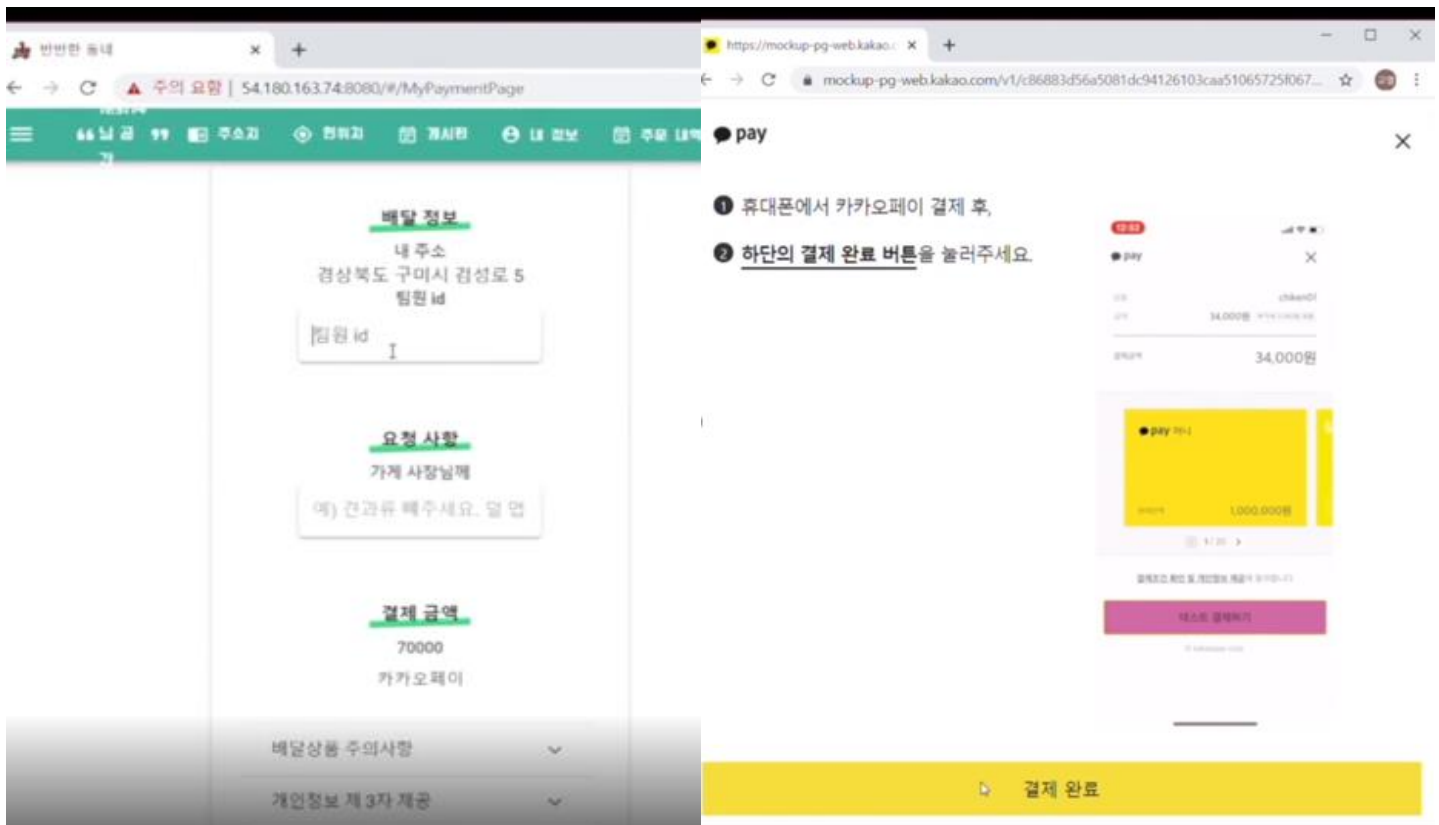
반반한 동네
주의 요함 | 54.180.163.74:8080/#/MyPaymentPage
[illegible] 주소지 현위치 게시판 내 정보 주문 내역

배달 정보
내 주소
경상북도 구미시 검성로 5
팀원 id
팀원 id

요청 사항
가게 사장님께
예) 견과류 빼주세요. 덜 맵

결제 금액
70000
카카오페이

배달상품 주의사항
개인정보 제 3자 제공

https://mockup-pg-web.kakao.c
mockup-pg-web.kakao.com/v1/c86883d56a5081dc94126103caa51065725f067...

pay
❶ 휴대폰에서 카카오페이 결제 후,
❷ 하단의 결제 완료 버튼을 눌러주세요.

pay
chiken01
34,000원
34,000원
pay
1,000,000원
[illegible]
결제 완료